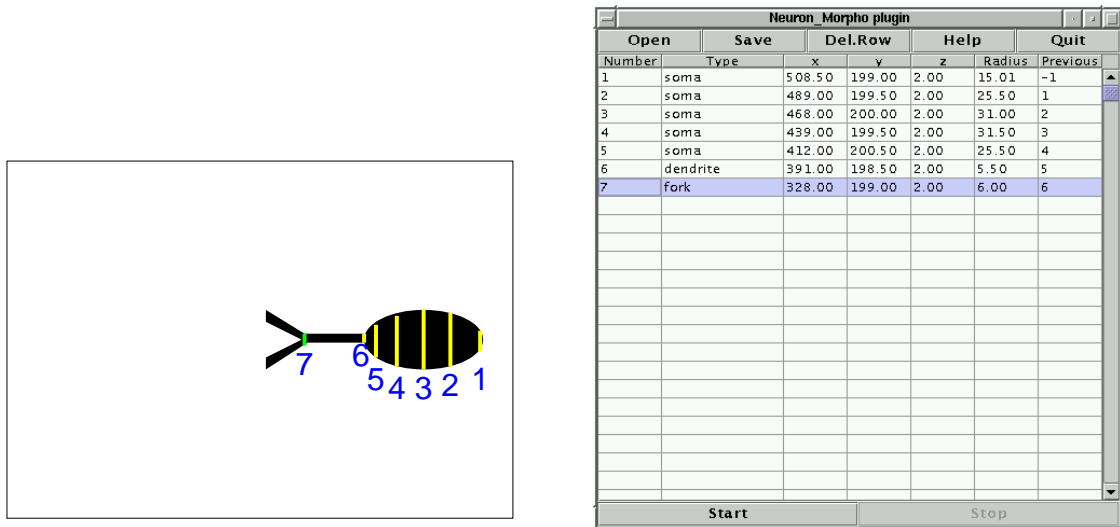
7 6 5 4 3 2 1

Neuron_Morpho plugin

Open Save Del.Row Help Quit

| Number | Type | x | y | z | Radius | Previous |
|---|---|---|---|---|---|---|
| 1 | soma | 508.50 | 199.00 | 2.00 | 15.01 | -1 |
| 2 | soma | 489.00 | 199.50 | 2.00 | 25.50 | 1 |
| 3 | soma | 468.00 | 200.00 | 2.00 | 31.00 | 2 |
| 4 | soma | 439.00 | 199.50 | 2.00 | 31.50 | 3 |
| 5 | soma | 412.00 | 200.50 | 2.00 | 25.50 | 4 |
| 6 | dendrite | 391.00 | 198.50 | 2.00 | 5.50 | 5 |
| 7 | fork | 328.00 | 199.00 | 2.00 | 6.00 | 6 |

Start Stop